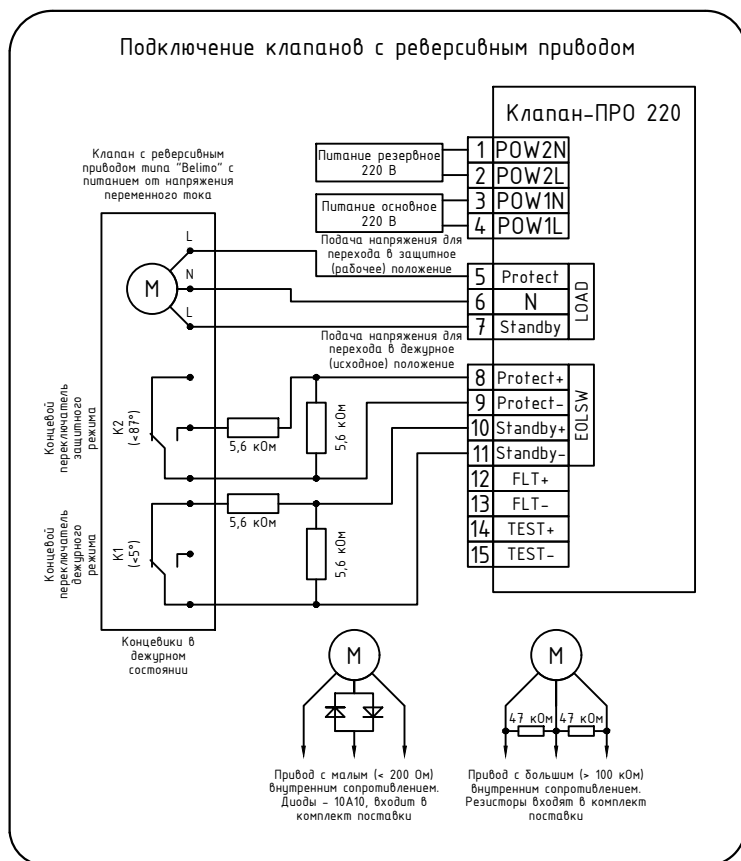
Подключение клапанов с реверсивным приводом

Клапан-ПРО 220

Клапан с реверсивным приводом типа "Belimo" с питанием от напряжения переменного тока

Питание резервное 220 В

Питание основное 220 В

1 POW2N
2 POW2L
3 POW1N
4 POW1L

Подача напряжения для перехода в защитное (рабочее) положение

L
N
L
M

5 Protect
6 N
7 Standby
LOAD

Подача напряжения для перехода в дежурное (исходное) положение

8 Protect+
9 Protect-
10 Standby+
11 Standby-
EOLSW
12 FLT+
13 FLT-
14 TEST+
15 TEST-

Концевой переключатель защитного режима

K2 (<87°)

5,6 кОм

5,6 кОм

Концевой переключатель дежурного режима

K1 (<5°)

5,6 кОм

5,6 кОм

Концевики в дежурном состоянии

M

Привод с малым (< 200 Ом) внутренним сопротивлением. Диоды - 10А10, входит в комплект поставки

M

47 кОм 47 кОм

Привод с большим (> 100 кОм) внутренним сопротивлением. Резисторы входят в комплект поставки